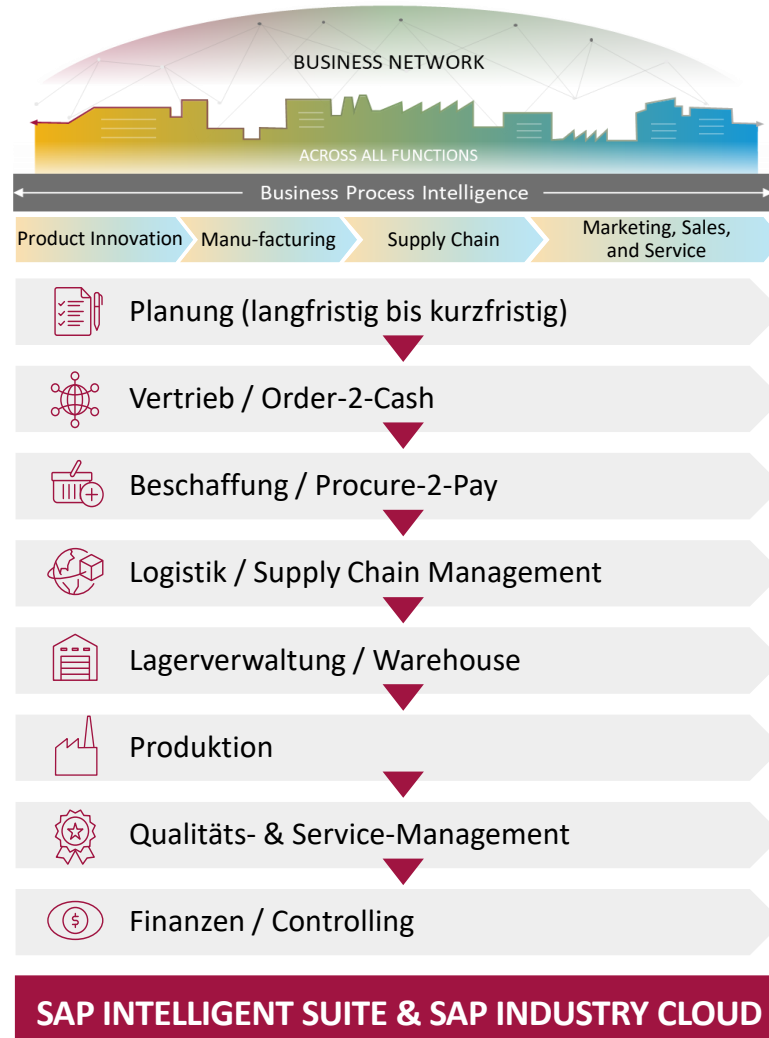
BUSINESS NETWORK

ACROSS ALL FUNCTIONS

Business Process Intelligence

Product Innovation

Manu-facturing

Supply Chain

Marketing, Sales, and Service

Planung (langfristig bis kurzfristig)

Vertrieb / Order-2-Cash

Beschaffung / Procure-2-Pay

Logistik / Supply Chain Management

Lagerverwaltung / Warehouse

Produktion

Qualitäts- & Service-Management

Finanzen / Controlling

SAP INTELLIGENT SUITE & SAP INDUSTRY CLOUD